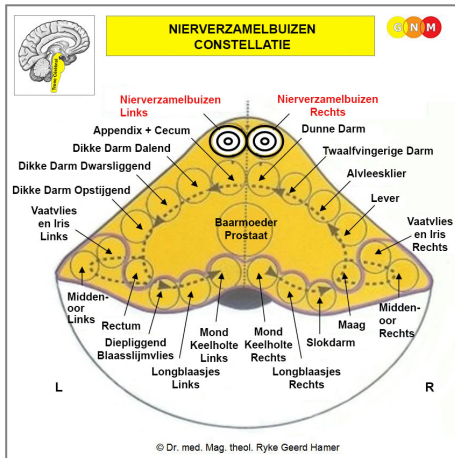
NIERVERZAMELBUIZEN CONSTELLATIE

G N M

Nierverzamelbuizen Links

Nierverzamelbuizen Rechts

Appendix + Cecum

Dunne Darm

Dikke Darm Dalend

Twaalfvingerige Darm

Dikke Darm Dwarsliggend

Alvleesklier

Dikke Darm Opstijgend

Lever

Vaatvlies en Iris Links

Baarmoeder Prostaat

Vaatvlies en Iris Rechts

Midden-oor Links

Rectum

Diepliggend Blaasslijmvlies

Mond Keelholte Links

Mond Keelholte Rechts

Maag

Slokdarm

Midden-oor Rechts

Longblaasjes Links

Longblaasjes Rechts

L

R

© Dr. med. Mag. theol. Ryke Geerd Hamer